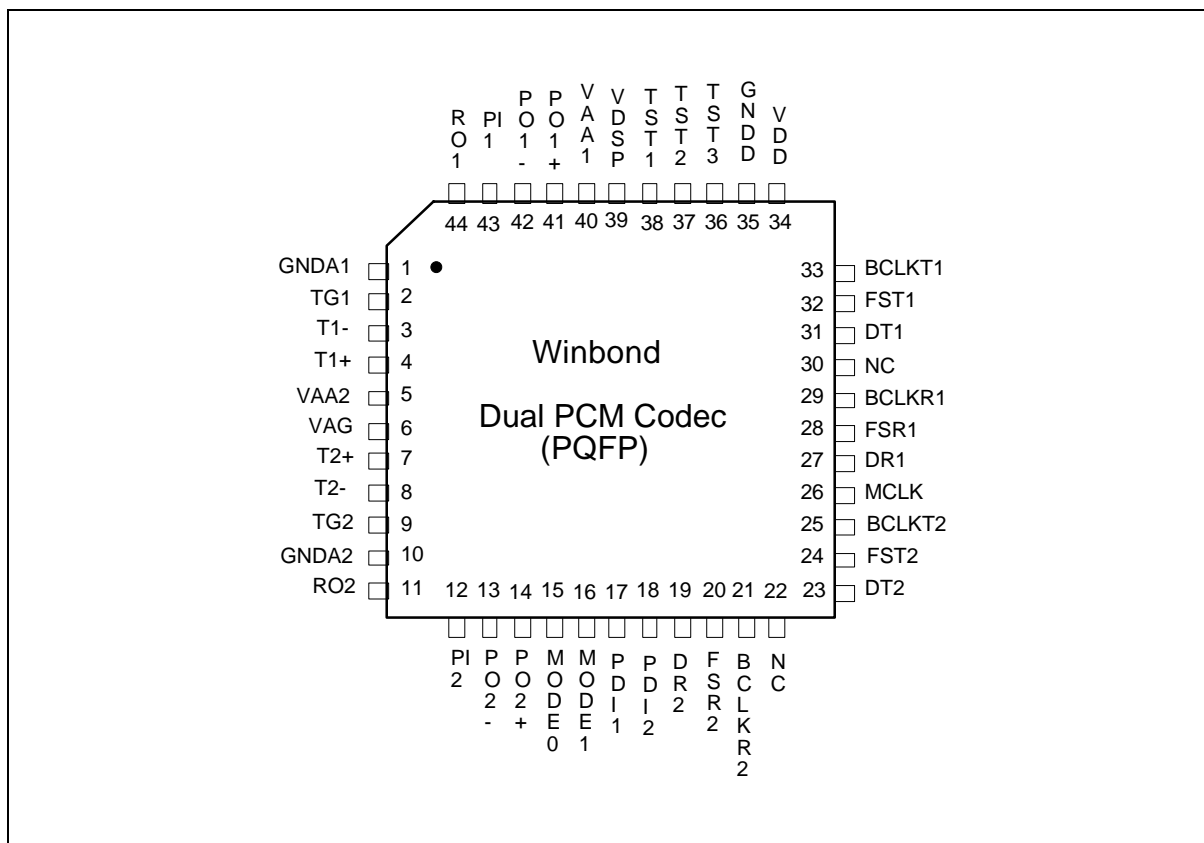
RO1 PI1 PO1- PO1+ VAA1 VDSP TST1 TST2 TST3 GNDD VDD

44 43 42 41 40 39 38 37 36 35 34

GNDA1 1
TG1 2
T1- 3
T1+ 4
VAA2 5
VAG 6
T2+ 7
T2- 8
TG2 9
GNDA2 10
RO2 11

Winbond

Dual PCM Codec
(PQFP)

33 BCLKT1
32 FST1
31 DT1
30 NC
29 BCLKR1
28 FSR1
27 DR1
26 MCLK
25 BCLKT2
24 FST2
23 DT2

12 13 14 15 16 17 18 19 20 21 22

PI2 PO2- PO2+ MODE0 MODE1 PDI1 PDI2 DR2 FSR2 BCLKR2 NC